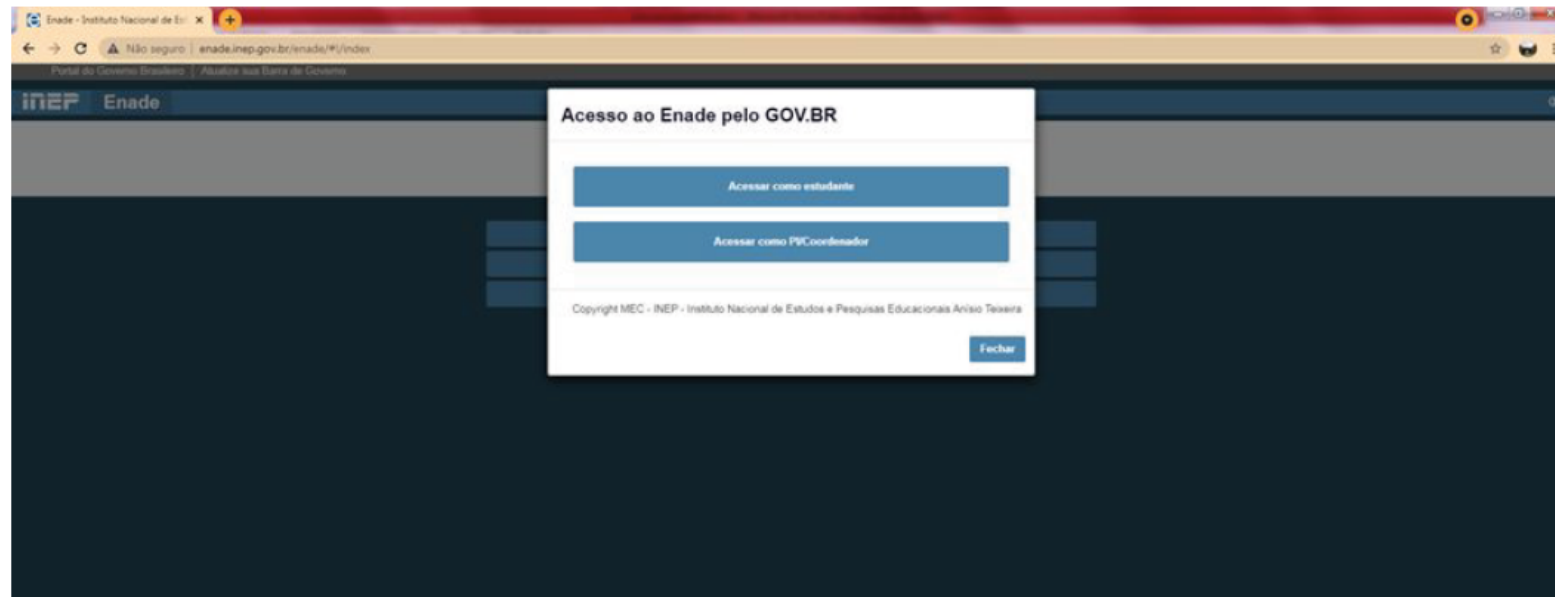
Enade - Instituto Nacional de Ed ×

Não seguro | enade.inep.gov.br/enade/#!/index

Portal do Governo Brasileiro | Atualize sua Barra de Governo

inep Enade

Acesso ao Enade pelo GOV.BR

Acessar como estudante

Acessar como PI/Coordenador

Copyright MEC - INEP - Instituto Nacional de Estudos e Pesquisas Educacionais Anísio Teixeira

Fechar